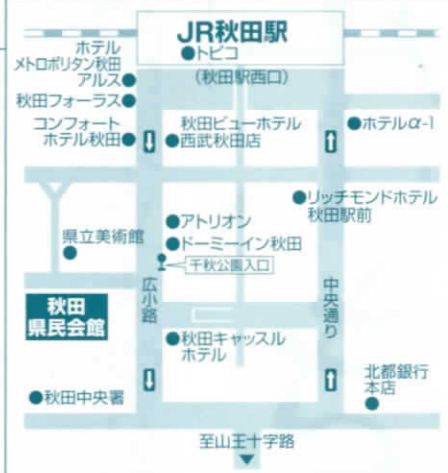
JR秋田駅

ホテル
メトロポリタン秋田
アルス

トピコ

(秋田駅西口)

秋田フォーラス

コンフォート
ホテル秋田

秋田ビューホテル
西武秋田店

ホテルα-1

リッチモンドホテル
秋田駅前

県立美術館

アトリオン

ドーミーイン秋田

千秋公園入口

広小路

中央通り

秋田
県民会館

秋田キャッスル
ホテル

北都銀行
本店

秋田中央署

至山王十字路